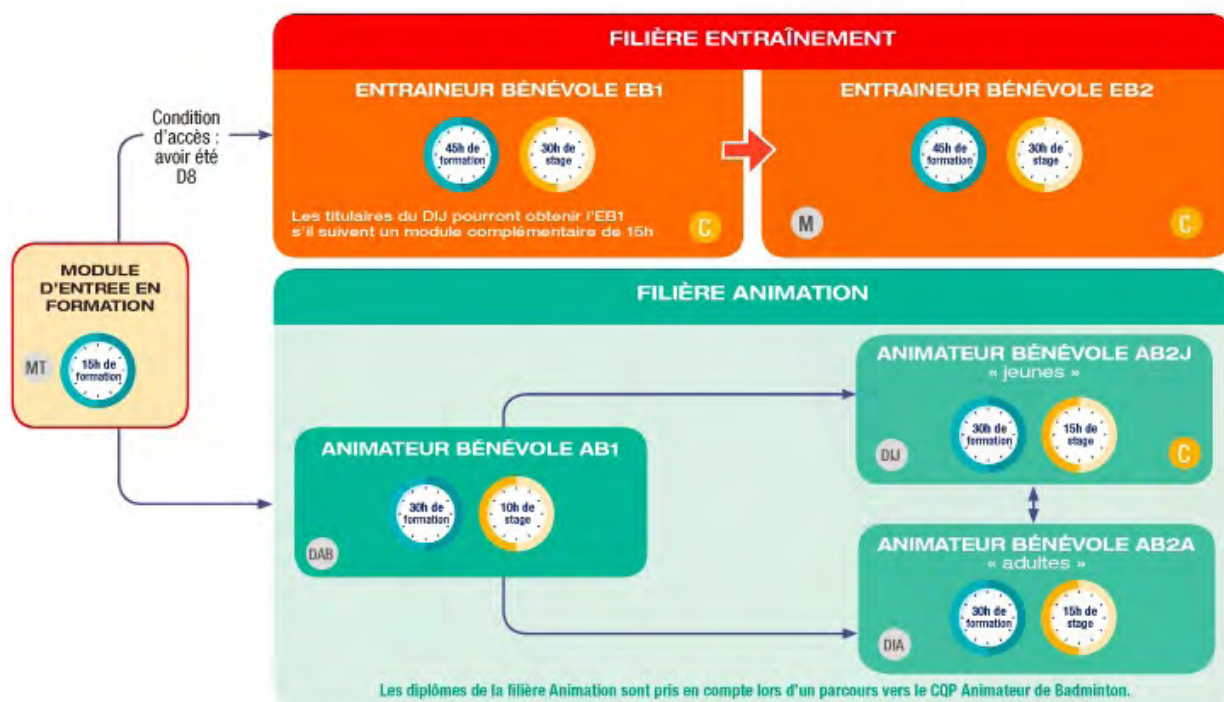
FILIÈRE ENTRAÎNEMENT

ENTRAINEUR BÉNÉVOLE EB1

45h de formation

30h de stage

Les titulaires du DIJ pourront obtenir l'EB1 s'il suivent un module complémentaire de 15h

C

ENTRAINEUR BÉNÉVOLE EB2

45h de formation

30h de stage

M

C

Condition d'accès : avoir été D8

MODULE D'ENTREE EN FORMATION

MT

15h de formation

FILIÈRE ANIMATION

ANIMATEUR BÉNÉVOLE AB1

30h de formation

10h de stage

DAB

ANIMATEUR BÉNÉVOLE AB2J
« jeunes »

30h de formation

15h de stage

DIJ

C

ANIMATEUR BÉNÉVOLE AB2A
« adultes »

30h de formation

15h de stage

DIA

Les diplômes de la filière Animation sont pris en compte lors d'un parcours vers le CQP Animateur de Badminton.